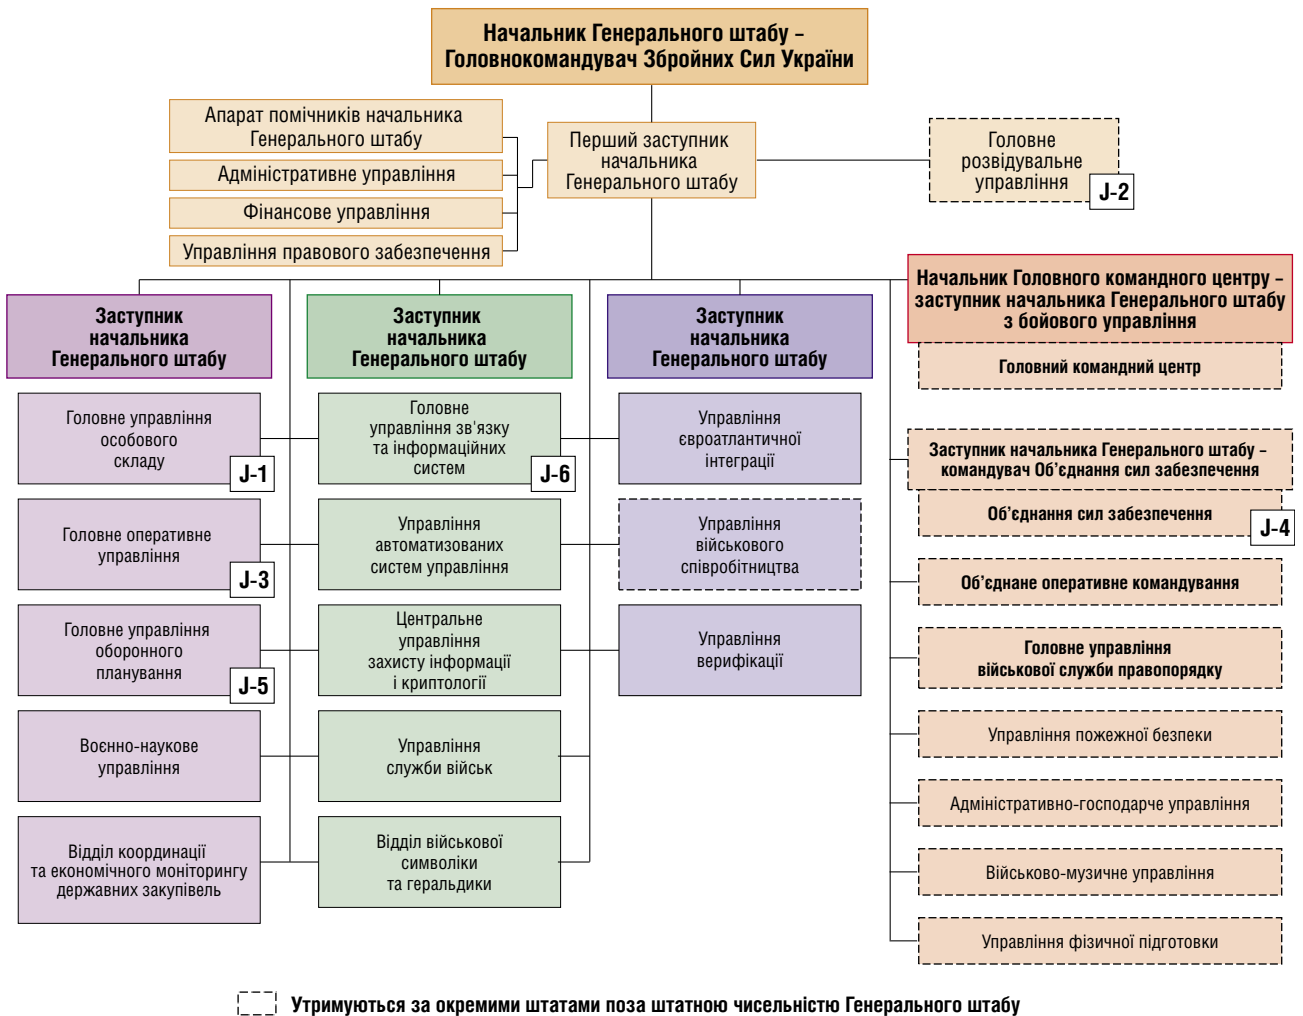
Начальник Генерального штабу – Головнокомандувач Збройних Сил України

Апарат помічників начальника Генерального штабу

Адміністративне управління

Фінансове управління

Управління правового забезпечення

Перший заступник начальника Генерального штабу

Головне розвідувальне управління J-2

Заступник начальника Генерального штабу

Головне управління особового складу J-1

Головне оперативне управління J-3

Головне управління оборонного планування J-5

Воєнно-наукове управління

Відділ координації та економічного моніторингу державних закупівель

Заступник начальника Генерального штабу

Головне управління зв'язку та інформаційних систем J-6

Управління автоматизованих систем управління

Центральне управління захисту інформації і криптології

Управління служби військ

Відділ військової символіки та геральдики

Заступник начальника Генерального штабу

Управління євроатлантичної інтеграції

Управління військового співробітництва

Управління верифікації

Начальник Головного командного центру – заступник начальника Генерального штабу з бойового управління

Головний командний центр

Заступник начальника Генерального штабу – командувач Об'єднання сил забезпечення

Об'єднання сил забезпечення J-4

Об'єднане оперативне командування

Головне управління військової служби правопорядку

Управління пожежної безпеки

Адміністративно-господарче управління

Військово-музичне управління

Управління фізичної підготовки

Утримуються за окремими штатами поза штатною чисельністю Генерального штабу